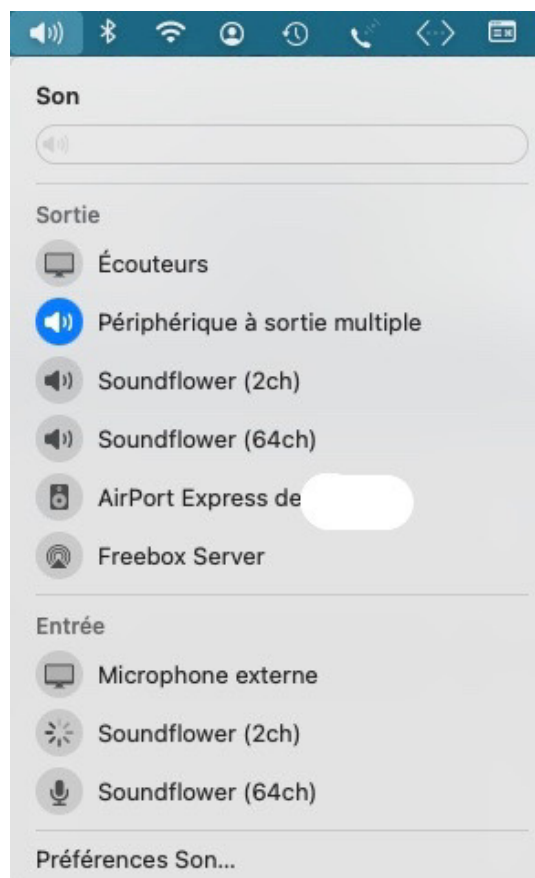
Son

Sortie

Écouteurs

Périphérique à sortie multiple

Soundflower (2ch)

Soundflower (64ch)

AirPort Express de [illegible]

Freebox Server

Entrée

Microphone externe

Soundflower (2ch)

Soundflower (64ch)

Préférences Son…